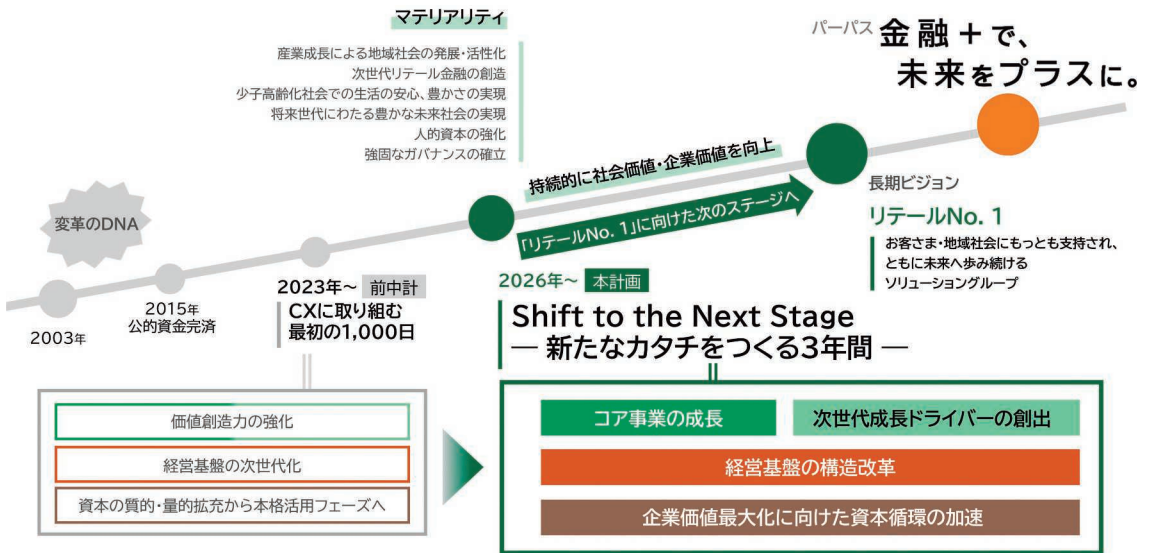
マテリアリティ

産業成長による地域社会の発展・活性化
次世代リテール金融の創造
少子高齢化社会での生活の安心、豊かさの実現
将来世代にわたる豊かな未来社会の実現
人的資本の強化
強固なガバナンスの確立

パーパス 金融＋で、
未来をプラスに。

持続的に社会価値・企業価値を向上

「リテールNo. 1」に向けた次のステージへ

長期ビジョン
リテールNo. 1
お客さま・地域社会にもっとも支持され、ともに未来へ歩み続けるソリューショングループ

変革のDNA

2003年

2015年
公的資金完済

2023年〜 前中計
CXに取り組む
最初の1,000日

2026年〜 本計画
Shift to the Next Stage
— 新たなカタチをつくる3年間 —

価値創造力の強化
経営基盤の次世代化
資本の質的・量的拡充から本格活用フェーズへ

コア事業の成長
次世代成長ドライバーの創出
経営基盤の構造改革
企業価値最大化に向けた資本循環の加速